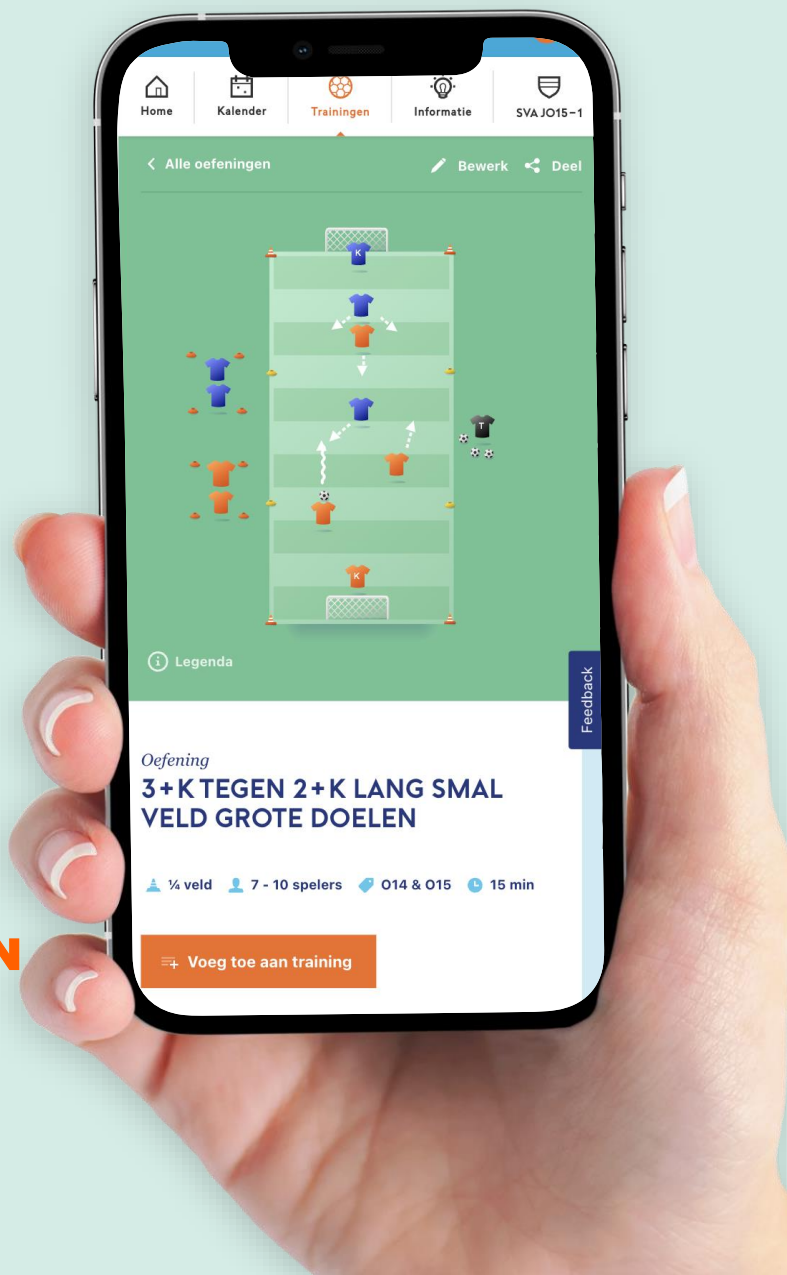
Home Kalender Trainingen Informatie SVA JO15-1

< Alle oefeningen

Bewerk Deel

K

T

K

Legenda

Feedback

Oefening

3+K TEGEN 2+K LANG SMAL VELD GROTE DOELEN

¼ veld 7 - 10 spelers O14 & O15 15 min

Voeg toe aan training

N